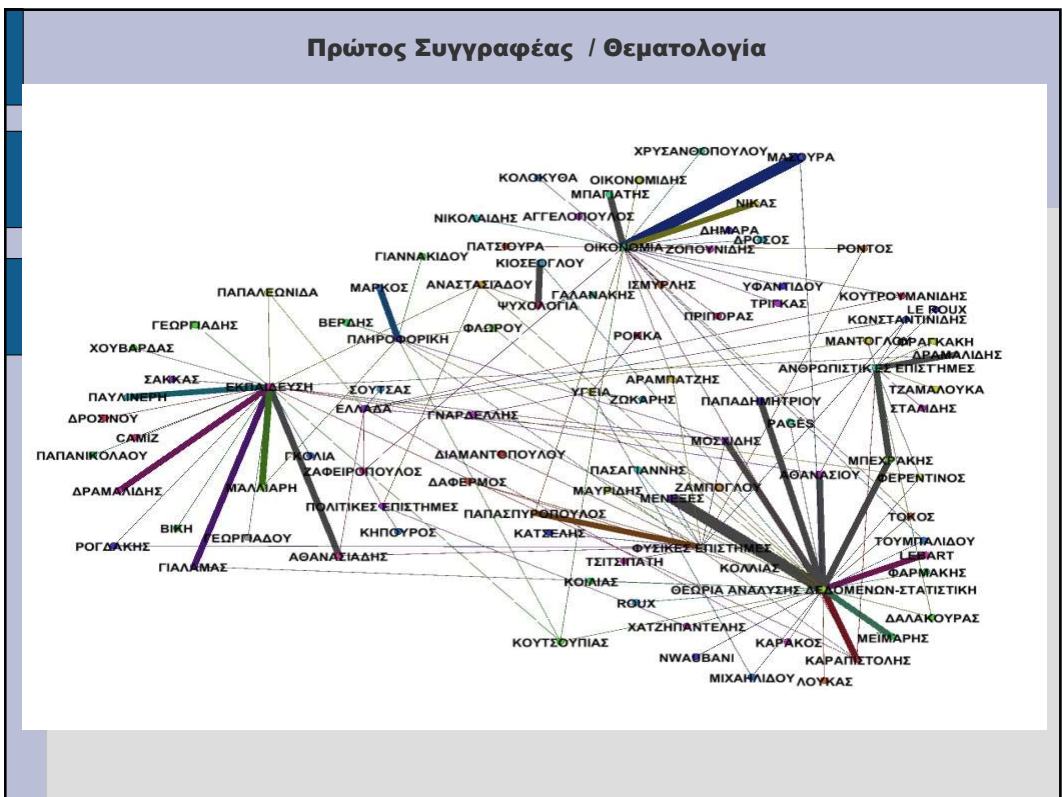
Πρώτος Συγγραφέας / Θεματολογία

ΧΡΥΣΑΝΘΟΠΟΥΛΟΥ
ΜΑΣΟΥΡΑ
ΚΟΛΟΚΥΘΑ
ΟΙΚΟΝΟΜΙΔΗΣ
ΜΠΑΓΙΑΤΗΣ
ΝΙΚΟΛΑΙΔΗΣ
ΑΓΓΕΛΟΠΟΥΛΟΣ
ΝΙΚΑΣ
ΔΗΜΑΡΑ
ΔΡΟΣΟΣ
ΠΑΤΣΙΟΥΡΑ
ΟΙΚΟΝΟΜΙΑ
ΖΟΠΟΥΝΙΔΗΣ
ΡΟΝΤΟΣ
ΓΙΑΝΝΑΚΙΔΟΥ
ΚΙΟΣΕΟΓΛΟΥ
ΠΑΠΑΛΕΩΝΙΔΑ
ΜΑΡΚΟΣ
ΑΝΑΣΤΑΣΙΑΔΟΥ
ΙΣΜΥΡΛΗΣ
ΥΦΑΝΤΙΔΟΥ
ΓΑΛΑΝΑΚΗΣ
ΨΥΧΟΛΟΓΙΑ
ΤΡΙΚΑΣ
ΚΟΥΤΡΟΥΜΑΝΙΔΗΣ
ΓΕΩΡΓΙΑΔΗΣ
ΒΕΡΔΗΣ
ΦΛΩΡΟΥ
ΠΡΙΠΟΡΑΣ
LE ROUX
ΚΩΝΣΤΑΝΤΙΝΙΔΗΣ
ΠΛΗΡΟΦΟΡΙΚΗ
ΡΟΚΚΑ
ΜΑΝΤΟΓΛΟΥ
ΦΡΑΓΚΑΚΗ
ΧΟΥΒΑΡΔΑΣ
ΔΡΑΜΑΛΙΔΗΣ
ΑΡΑΜΠΑΤΖΗΣ
ΑΝΘΡΩΠΙΣΤΙΚΕΣ ΕΠΙΣΤΗΜΕΣ
ΣΑΚΚΑΣ
ΕΚΠΑΙΔΕΥΣΗ
ΣΟΥΤΣΑΣ
ΤΖΑΜΑΛΟΥΚΑ
ΠΑΥΛΙΝΕΡΗ
ΥΓΕΙΑ
ΖΩΚΑΡΗΣ
ΠΑΠΑΔΗΜΗΤΡΙΟΥ
ΣΤΑΙΔΗΣ
ΔΡΟΣΙΝΟΥ
ΕΛΛΑΔΑ
ΓΝΑΡΔΕΛΛΗΣ
ΚΑΜΙΖ
ΜΟΣΧΙΔΗΣ
PAGÈS
ΠΑΠΑΝΙΚΟΛΑΟΥ
ΔΙΑΜΑΝΤΟΠΟΥΛΟΥ
ΣΧΟΛΙΑ
ΜΠΕΧΡΑΚΗΣ
ΖΑΦΕΙΡΟΠΟΥΛΟΣ
ΠΑΣΑΓΙΑΝΝΗΣ
ΔΡΑΜΑΛΙΔΗΣ
ΜΑΛΛΙΑΡΗ
ΔΑΦΕΡΜΟΣ
ΖΑΜΠΟΓΛΟΥ
ΑΘΑΝΑΣΙΟΥ
ΦΕΡΕΝΤΙΝΟΣ
ΜΑΥΡΙΔΗΣ
ΜΕΝΕΞΕΣ
ΠΟΛΙΤΙΚΕΣ ΕΠΙΣΤΗΜΕΣ
ΒΙΚΗ
ΠΑΠΑΣΠΥΡΟΠΟΥΛΟΣ
ΤΟΚΟΣ
ΓΕΩΡΓΙΑΔΟΥ
ΚΗΠΟΥΡΟΣ
ΚΑΤΣΕΛΗΣ
ΡΟΓΔΑΚΗΣ
ΤΟΥΜΠΑΛΙΔΟΥ
ΦΥΣΙΚΕΣ ΕΠΙΣΤΗΜΕΣ
LEBART
ΑΘΑΝΑΣΙΑΔΗΣ
ΤΣΙΤΣΙΠΑΤΗ
ΚΟΛΛΙΑΣ
ΓΙΑΛΑΜΑΣ
ΦΑΡΜΑΚΗΣ
ΚΟΙΛΙΑΣ
ΘΕΩΡΙΑ ΑΝΑΛΥΣΗΣ ΔΕΔΟΜΕΝΩΝ-ΣΤΑΤΙΣΤΙΚΗ
ROUX
ΔΑΛΑΚΟΥΡΑΣ
ΧΑΤΖΗΠΑΝΤΕΛΗΣ
ΜΕΙΜΑΡΗΣ
ΚΟΥΤΣΟΥΠΙΑΣ
ΚΑΡΑΚΟΣ
ΚΑΡΑΠΙΣΤΟΛΗΣ
NWAUBANI
ΜΙΧΑΗΛΙΔΟΥ
ΛΟΥΚΑΣ